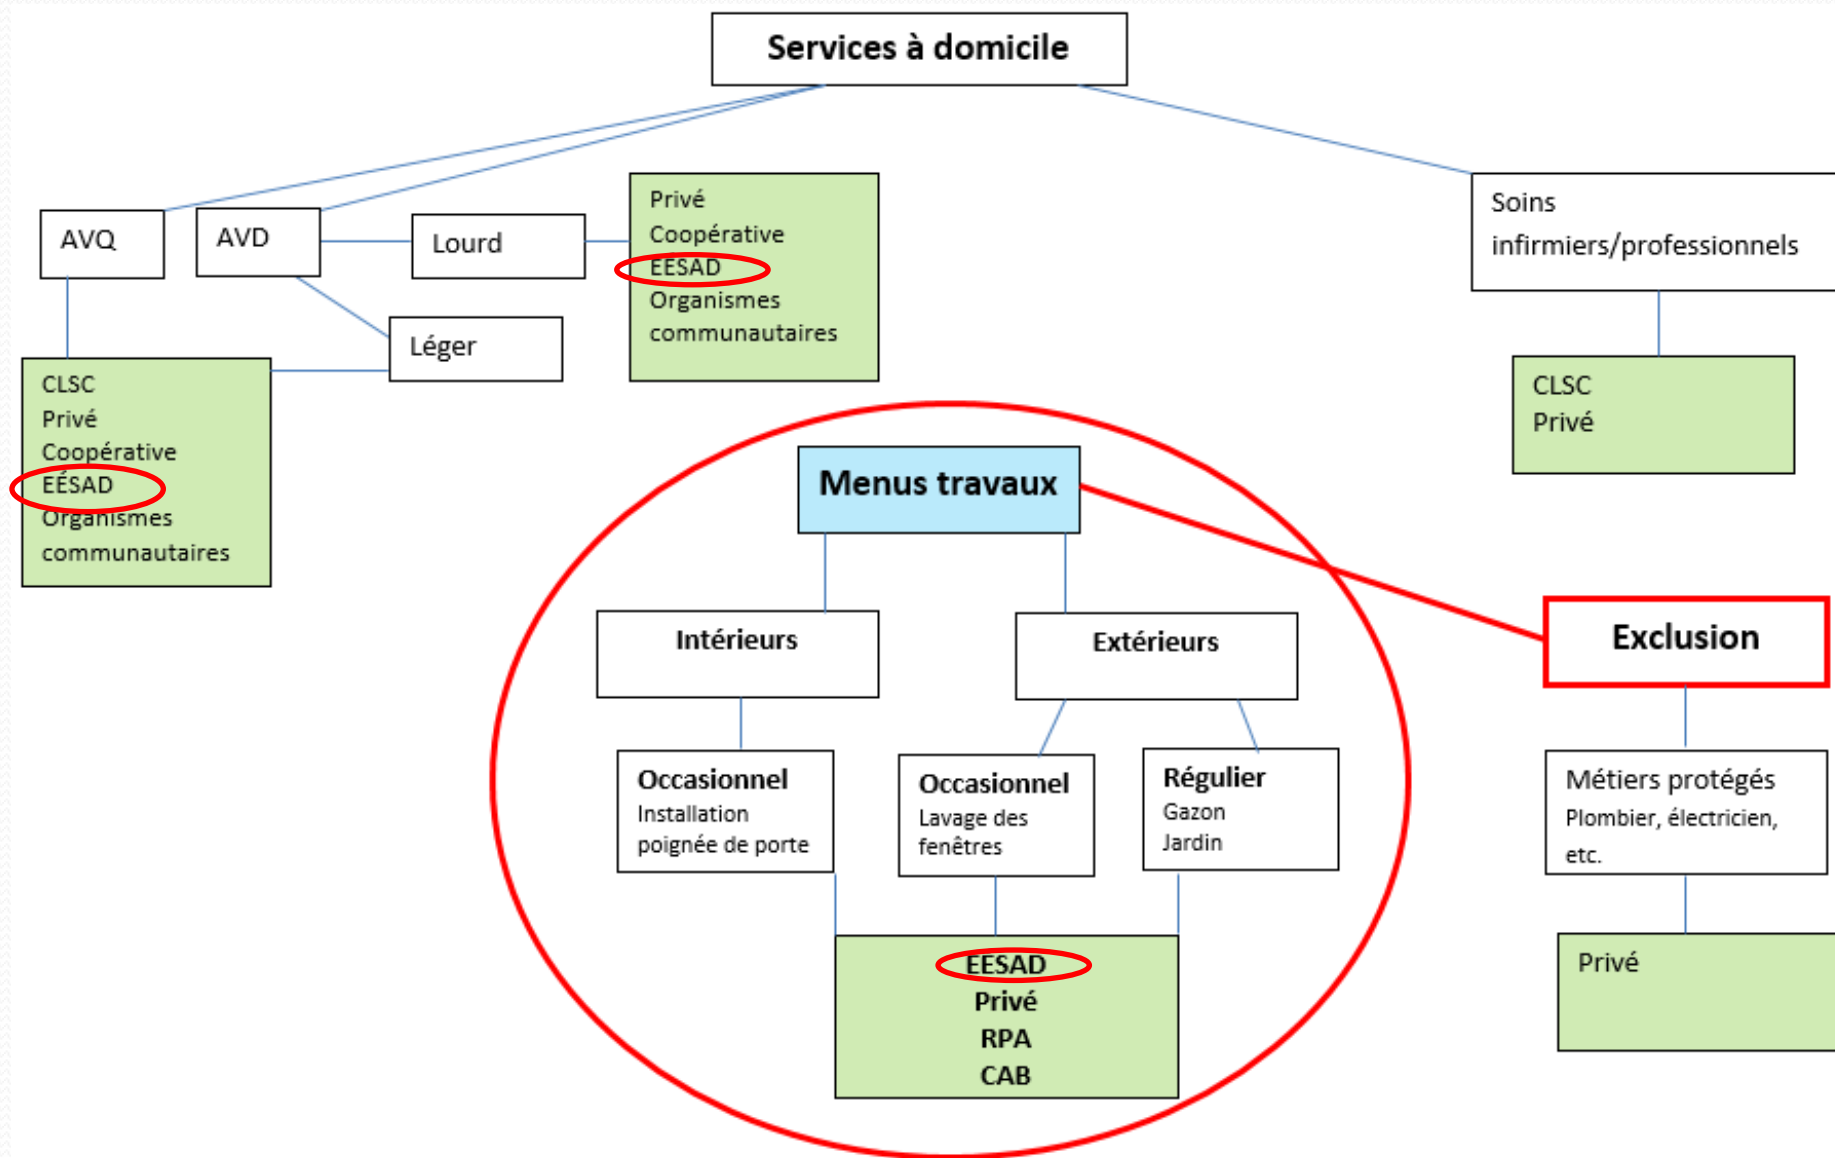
Services à domicile

AVQ

AVD

Lourd

Privé
Coopérative
EESAD
Organismes communautaires

Léger

CLSC
Privé
Coopérative
EÉSAD
Organismes communautaires

Soins infirmiers/professionnels

CLSC
Privé

Menus travaux

Intérieurs

Extérieurs

Occasionnel
Installation poignée de porte

Occasionnel
Lavage des fenêtres

Régulier
Gazon
Jardin

EESAD
Privé
RPA
CAB

Exclusion

Métiers protégés
Plombier, électricien, etc.

Privé